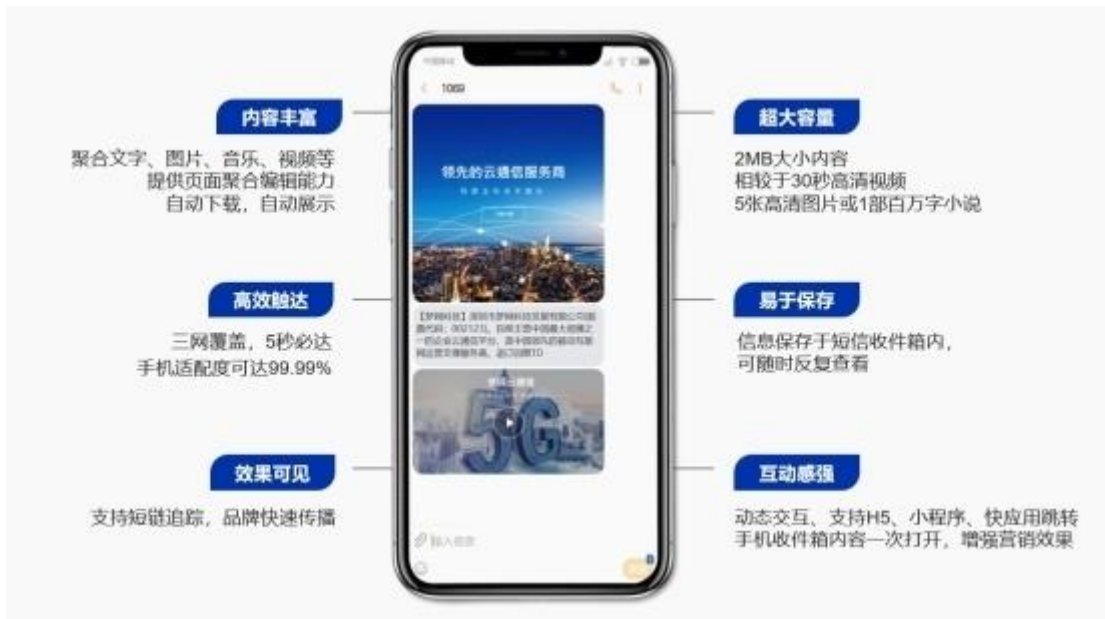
内容丰富

聚合文字、图片、音乐、视频等
提供页面聚合编辑能力
自动下载，自动展示

高效触达

三网覆盖，5秒必达
手机适配度可达99.99%

效果可见

支持短链追踪，品牌快速传播

1069

领先的云通信服务商

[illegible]

5G

输入信息

超大容量

2MB大小内容
相较于30秒高清视频
5张高清图片或1部百万字小说

易于保存

信息保存于短信收件箱内，
可随时反复查看

互动感强

动态交互、支持H5、小程序、快应用跳转
手机收件箱内容一次打开，增强营销效果